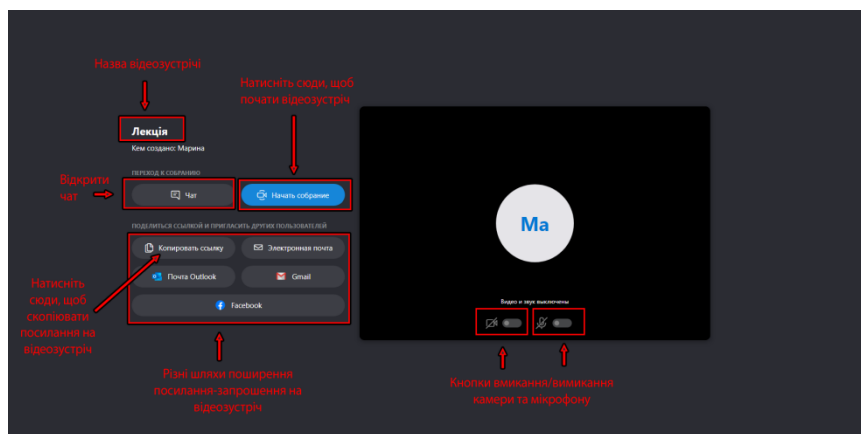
Назва відеозустрічі

Натисніть сюди, щоб почати відеозустріч

Лекція

Кем создано: Марина

ПЕРЕХОД К СОБРАНИЮ

Відкрити чат

Чат

Начать собрание

ПОДЕЛИТЬСЯ ССЫЛКОЙ И ПРИГЛАСИТЬ ДРУГИХ ПОЛЬЗОВАТЕЛЕЙ

Копировать ссылку

Электронная почта

Почта Outlook

Gmail

Facebook

Натисніть сюди, щоб скопіювати посилання на відеозустріч

Ма

Видео и звук выключены

Різні шляхи поширення посилання-запрошення на відеозустріч

Кнопки вмикання/вимикання камери та мікрофону